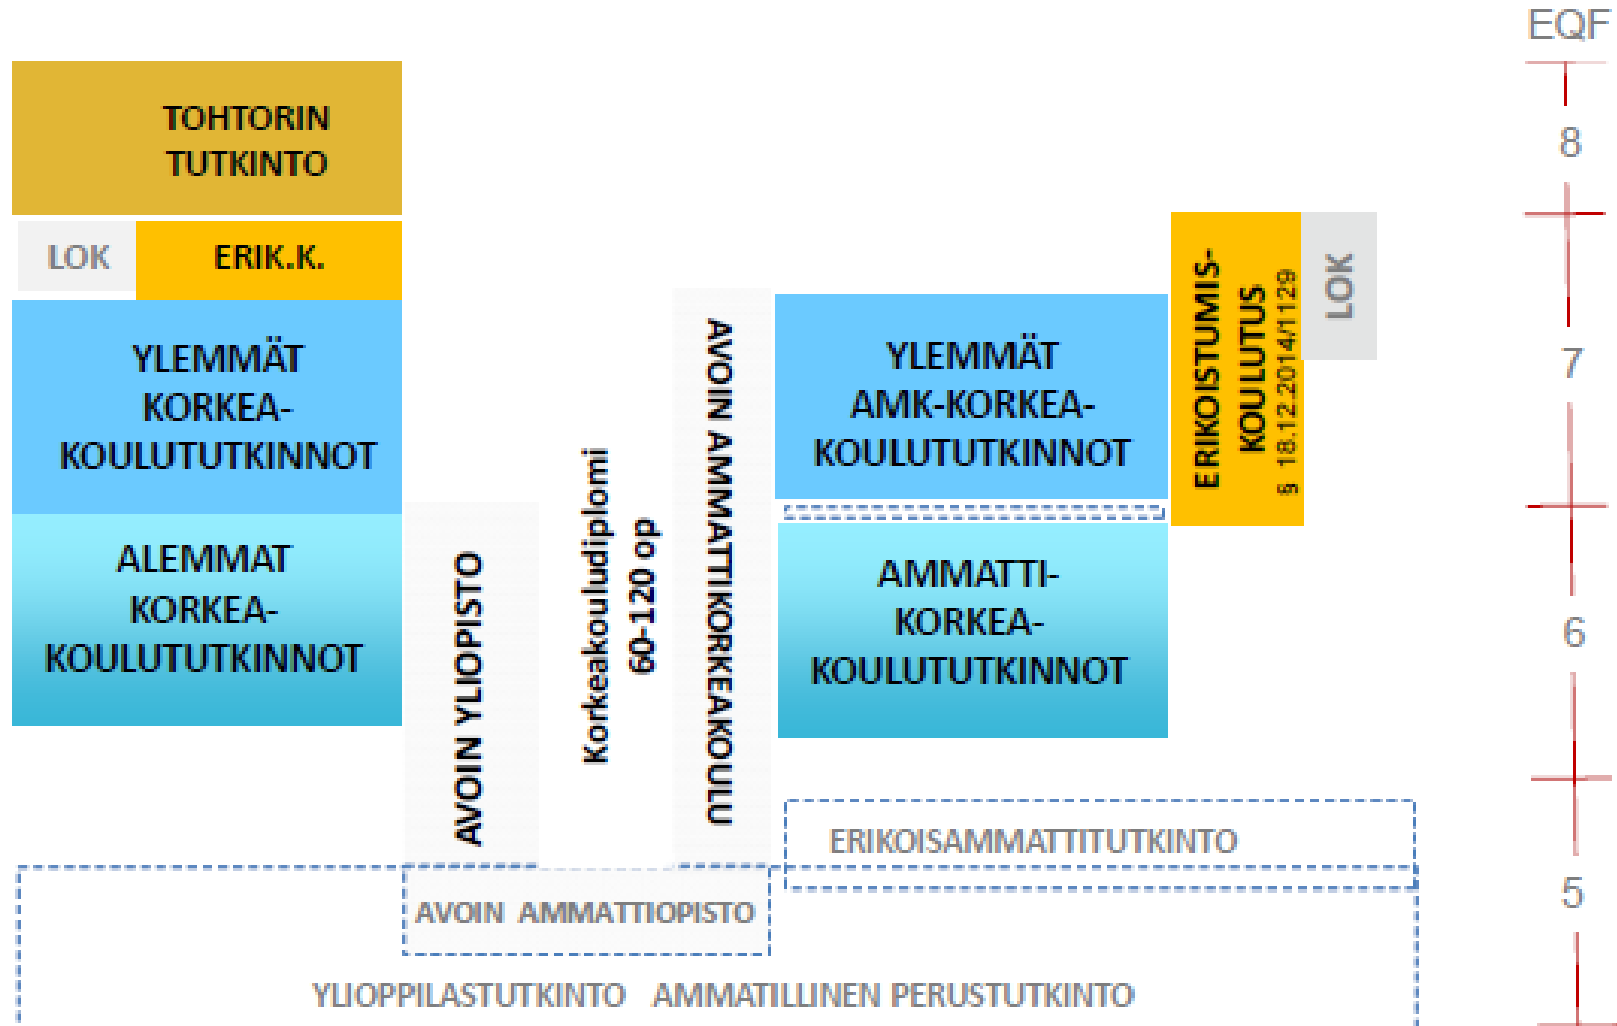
EQF

TOHTORIN TUTKINTO

LOK

ERIK.K.

YLEMMÄT KORKEA-KOULUTUTKINNOT

ALEMMAT KORKEA-KOULUTUTKINNOT

AVOIN YLIOPISTO

Korkeakouludiplomi 60-120 op

AVOIN AMMATTIKORKEAKOULU

YLEMMÄT AMK-KORKEA-KOULUTUTKINNOT

AMMATTI-KORKEA-KOULUTUTKINNOT

ERIKOISTUMIS-KOULUTUS § 18.12.2014/1129

LOK

8

7

6

5

ERIKOISAMMATTITUTKINTO

AVOIN AMMATTIOPISTO

YLIOPPILASTUTKINTO AMMATILLINEN PERUSTUTKINTO